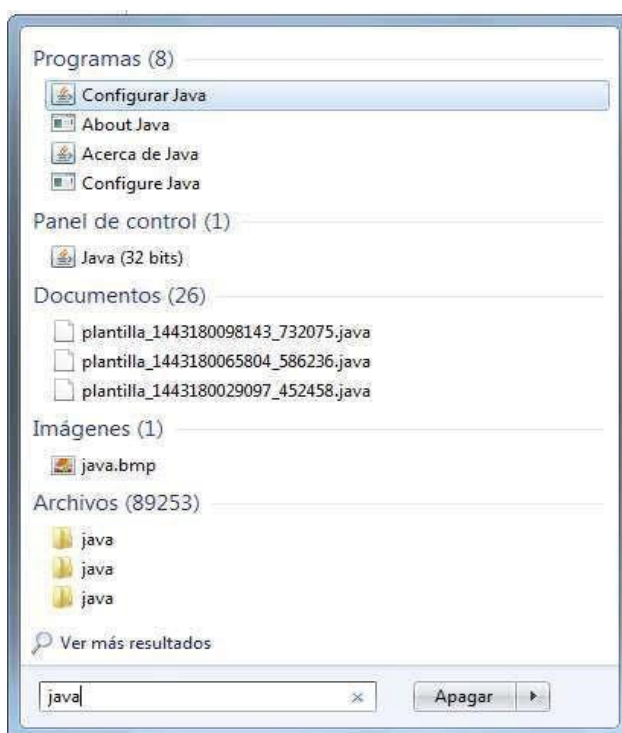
Programas (8)

Configurar Java

About Java

Acerca de Java

Configure Java

Panel de control (1)

Java (32 bits)

Documentos (26)

plantilla_1443180098143_732075.java

plantilla_1443180065804_586236.java

plantilla_1443180029097_452458.java

Imágenes (1)

java.bmp

Archivos (89253)

java

java

java

Ver más resultados

java

×

Apagar